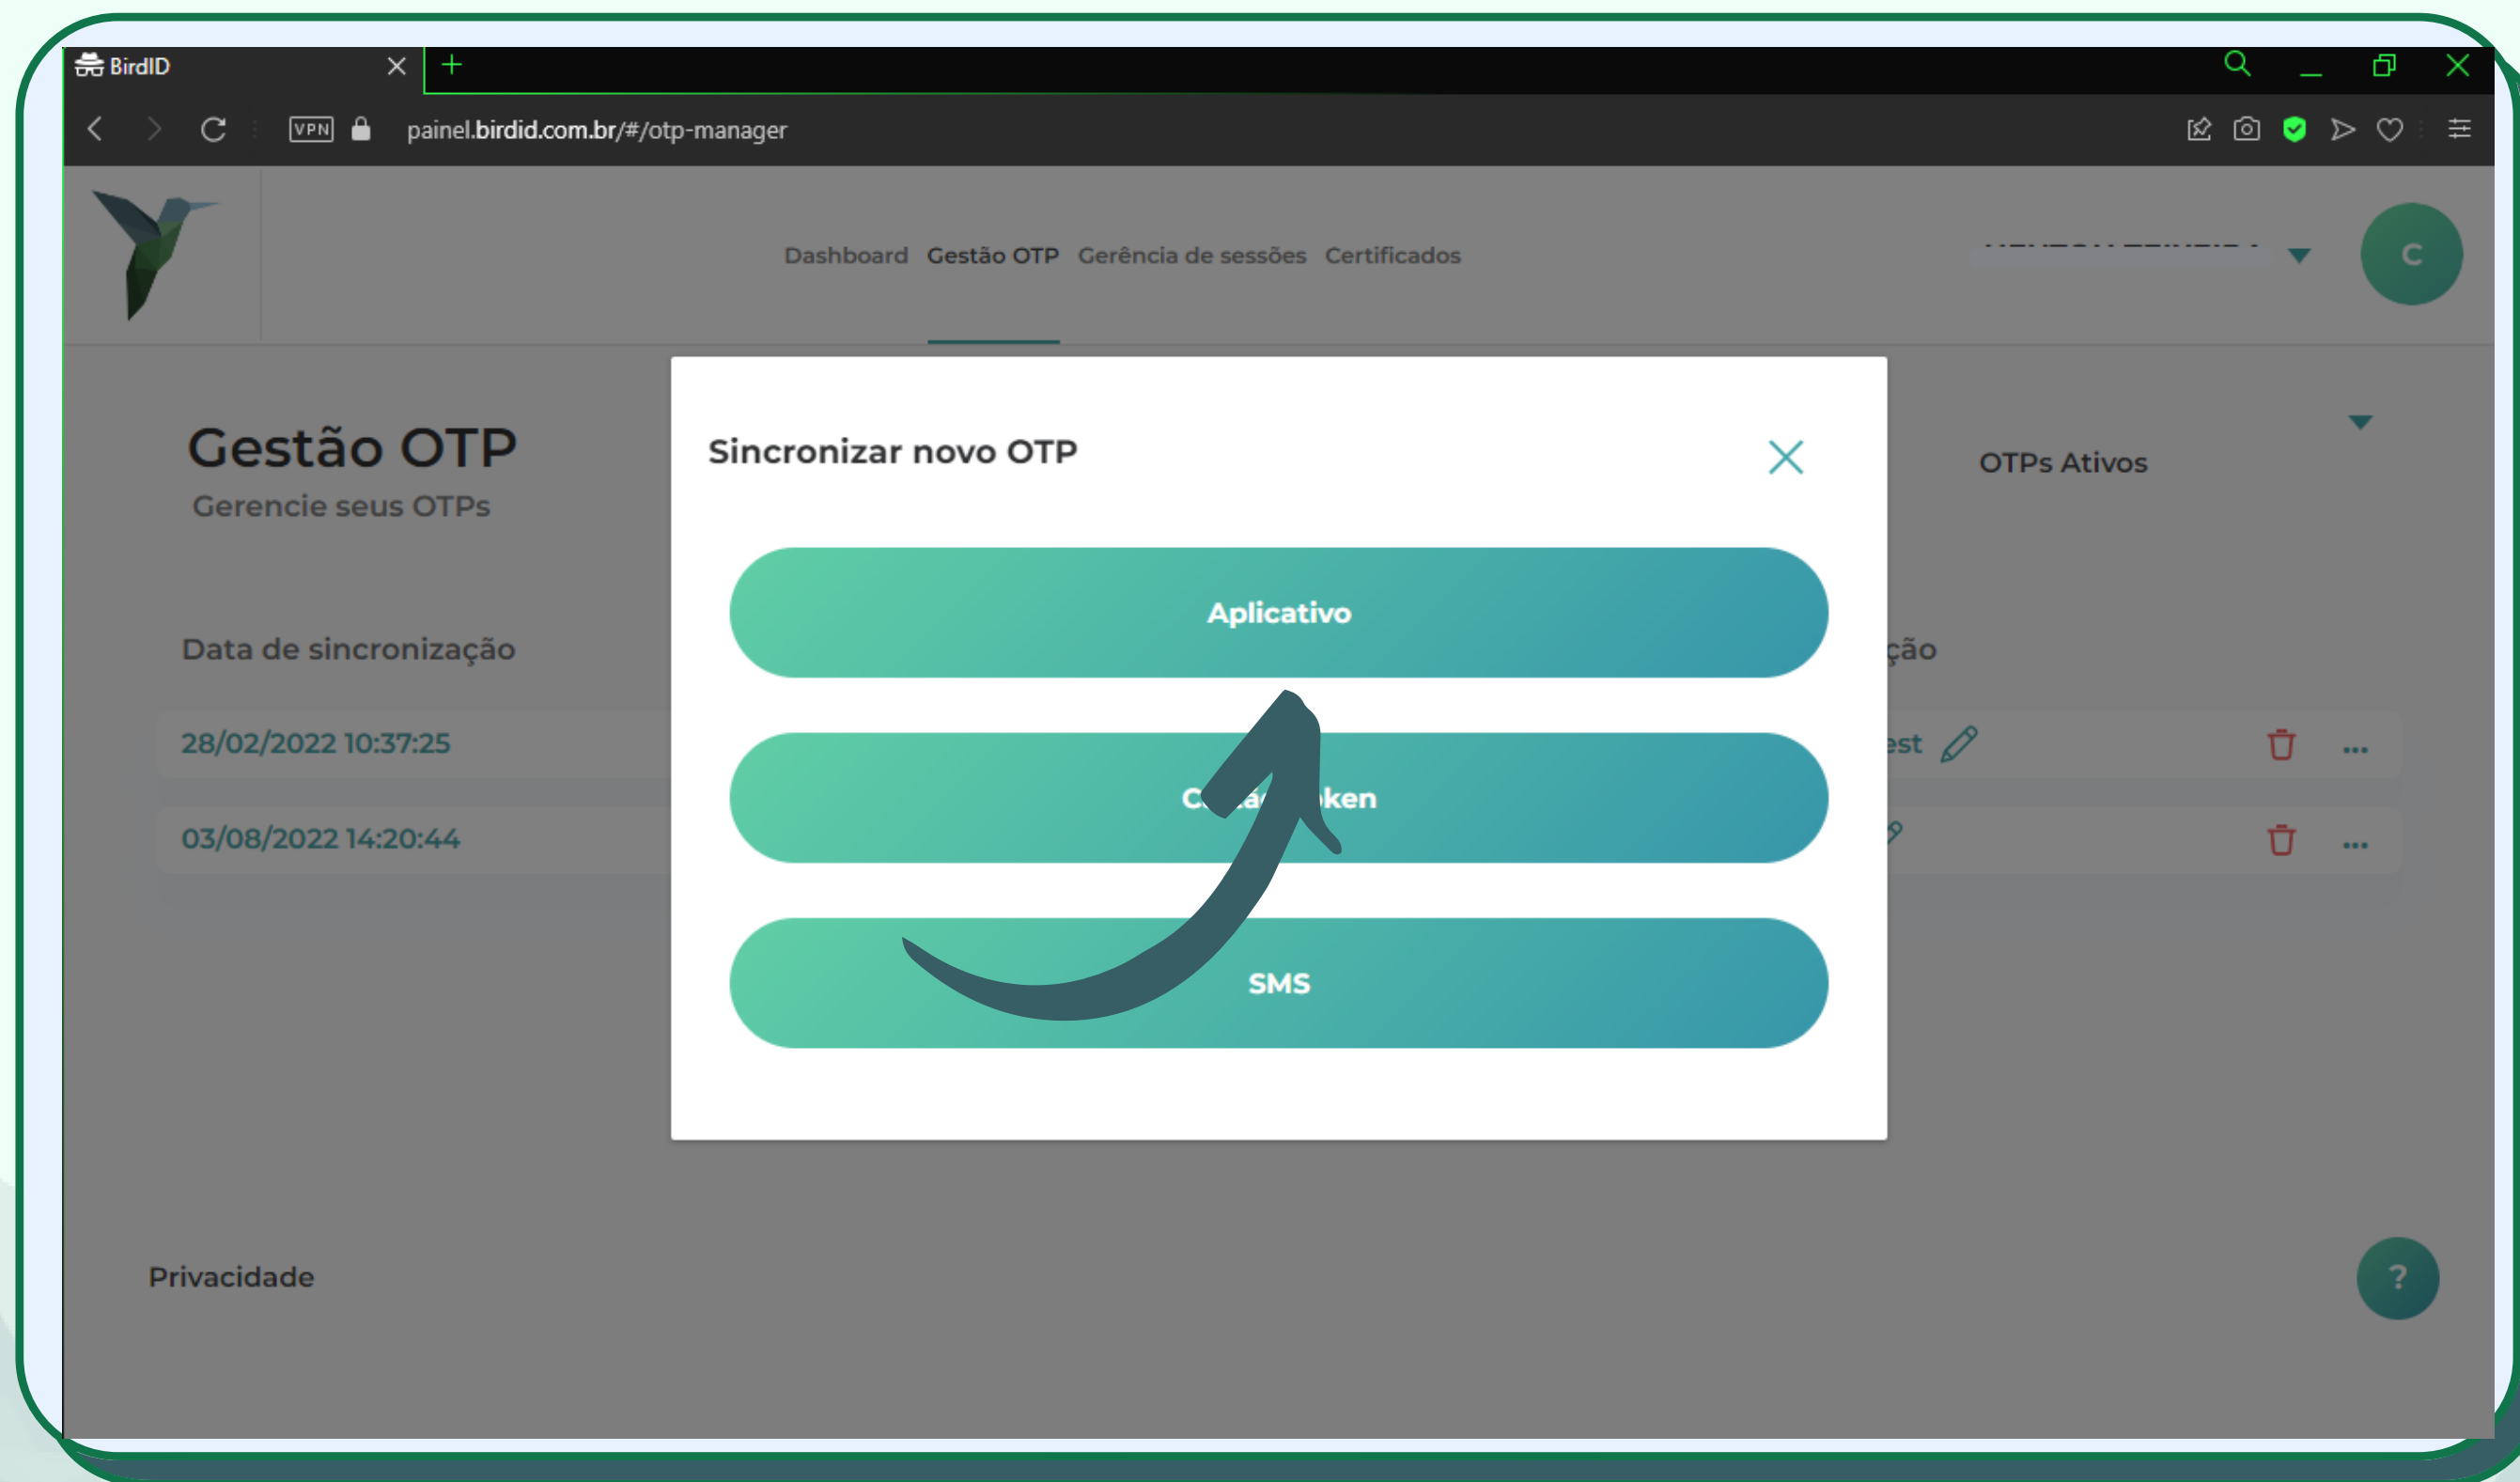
BirdID

VPN painel.birdid.com.br/#/otp-manager

Dashboard Gestão OTP Gerência de sessões Certificados

C

Gestão OTP
Gerencie seus OTPs

OTPs Ativos

Data de sincronização

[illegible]ção

28/02/2022 10:37:25

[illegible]est

03/08/2022 14:20:44

Sincronizar novo OTP

Aplicativo

C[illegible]ken

SMS

Privacidade

?